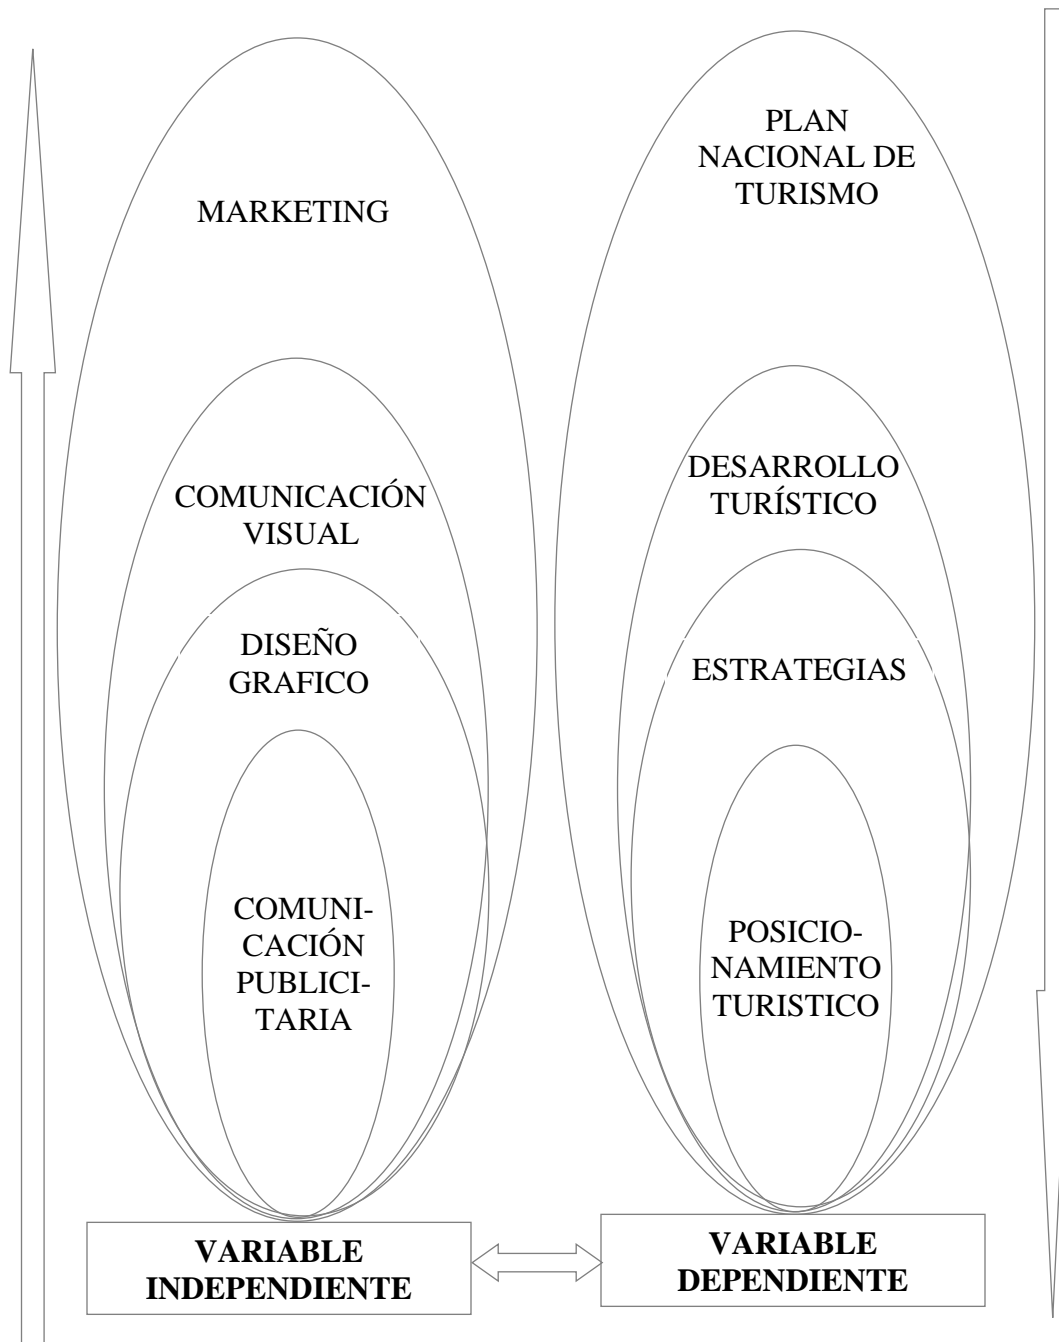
MARKETING

COMUNICACIÓN VISUAL

DISEÑO GRAFICO

COMUNICACIÓN PUBLICITARIA

VARIABLE INDEPENDIENTE

PLAN NACIONAL DE TURISMO

DESARROLLO TURÍSTICO

ESTRATEGIAS

POSICIONAMIENTO TURISTICO

VARIABLE DEPENDIENTE